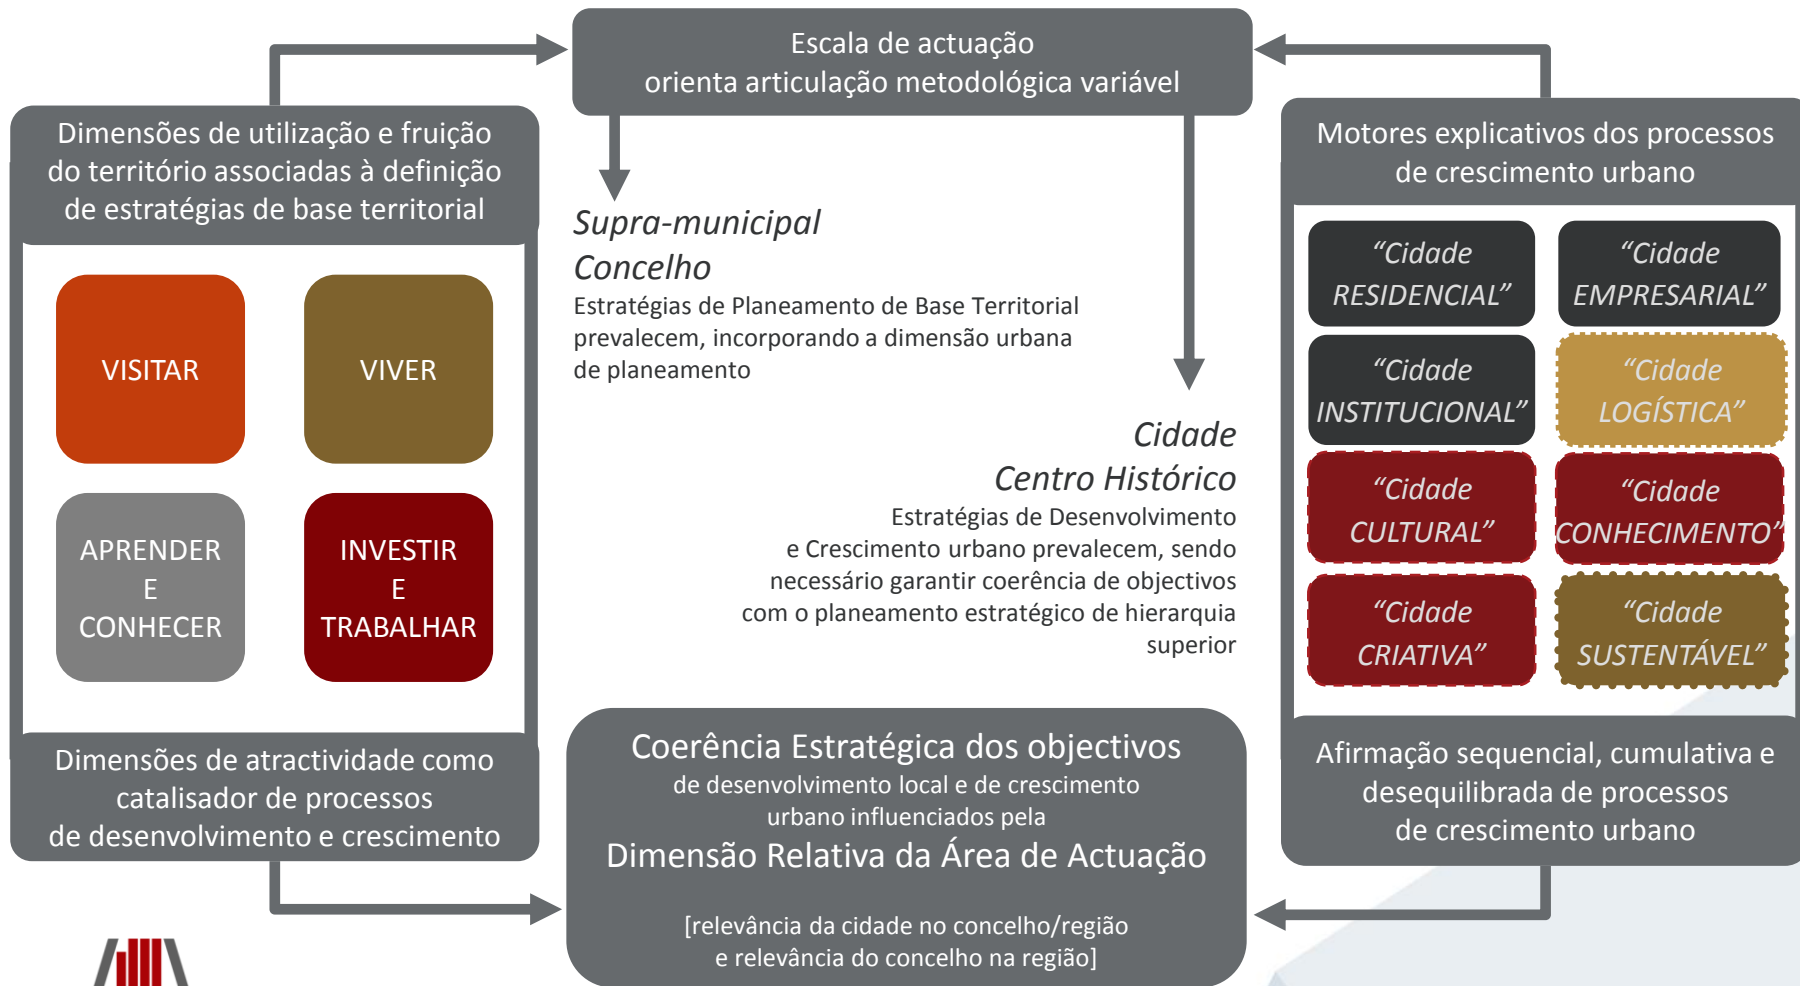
Escala de actuação
orienta articulação metodológica variável

Dimensões de utilização e fruição do território associadas à definição de estratégias de base territorial

VISITAR

VIVER

APRENDER E CONHECER

INVESTIR E TRABALHAR

Dimensões de atractividade como catalisador de processos de desenvolvimento e crescimento

Supra-municipal
Concelho
Estratégias de Planeamento de Base Territorial prevalecem, incorporando a dimensão urbana de planeamento

Cidade
Centro Histórico
Estratégias de Desenvolvimento e Crescimento urbano prevalecem, sendo necessário garantir coerência de objectivos com o planeamento estratégico de hierarquia superior

Motores explicativos dos processos de crescimento urbano

"Cidade RESIDENCIAL"

"Cidade EMPRESARIAL"

"Cidade INSTITUCIONAL"

"Cidade LOGÍSTICA"

"Cidade CULTURAL"

"Cidade CONHECIMENTO"

"Cidade CRIATIVA"

"Cidade SUSTENTÁVEL"

Afirmação sequencial, cumulativa e desequilibrada de processos de crescimento urbano

Coerência Estratégica dos objectivos
de desenvolvimento local e de crescimento urbano influenciados pela
Dimensão Relativa da Área de Actuação

[relevância da cidade no concelho/região e relevância do concelho na região]